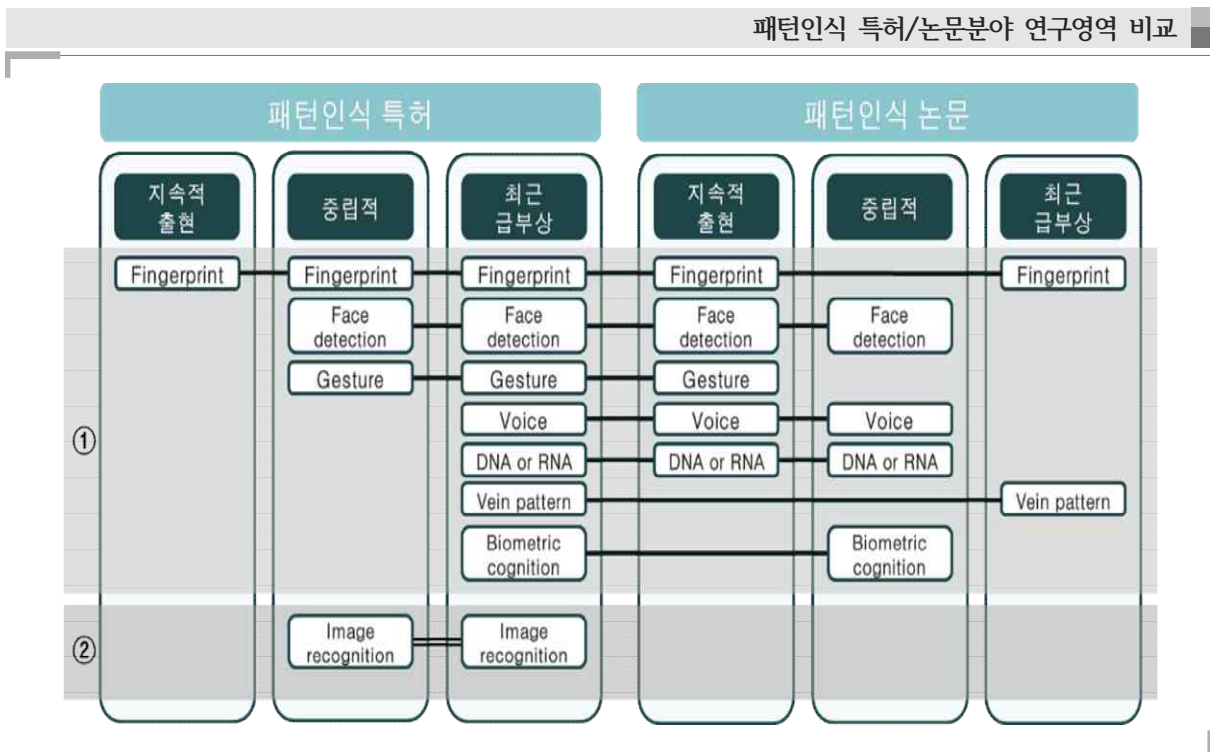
패턴인식 특허/논문분야 연구영역 비교

패턴인식 특허

패턴인식 논문

| | 지속적 출현 | 중립적 | 최근 급부상 | 지속적 출현 | 중립적 | 최근 급부상 |
|---|---|---|---|---|---|---|
| ① | Fingerprint | Fingerprint | Fingerprint | Fingerprint | | Fingerprint |
| | | Face detection | Face detection | Face detection | Face detection | |
| | | Gesture | Gesture | Gesture | | |
| | | | Voice | Voice | Voice | |
| | | | DNA or RNA | DNA or RNA | DNA or RNA | |
| | | | Vein pattern | | | Vein pattern |
| | | | Biometric cognition | | Biometric cognition | |
| ② | | Image recognition | Image recognition | | | |